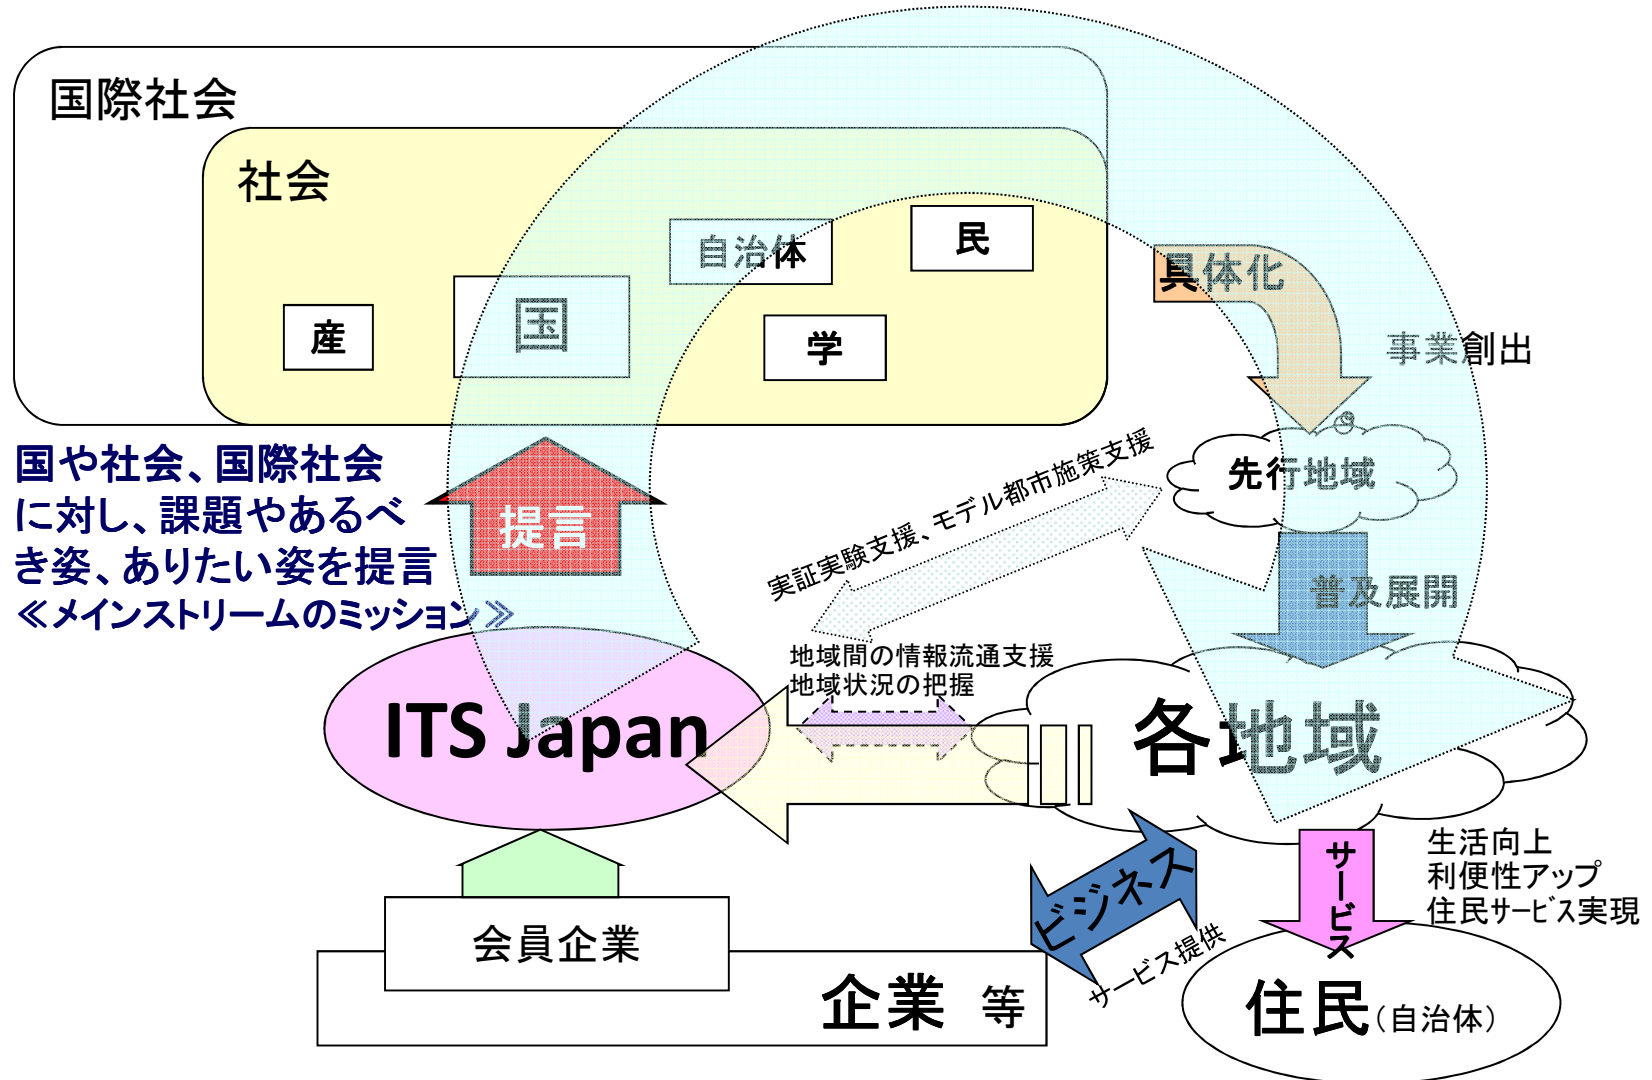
国際社会

社会

自治体

民

産

国

学

具体化

事業創出

国や社会、国際社会に対し、課題やあるべき姿、ありたい姿を提言
≪メインストリームのミッション≫

提言

実証実験支援、モデル都市施策支援

先行地域

普及展開

地域間の情報流通支援
地域状況の把握

ITS Japan

各地域

生活向上
利便性アップ
住民サービス実現

サービス

ビジネス

サービス提供

会員企業

企業 等

住民(自治体)